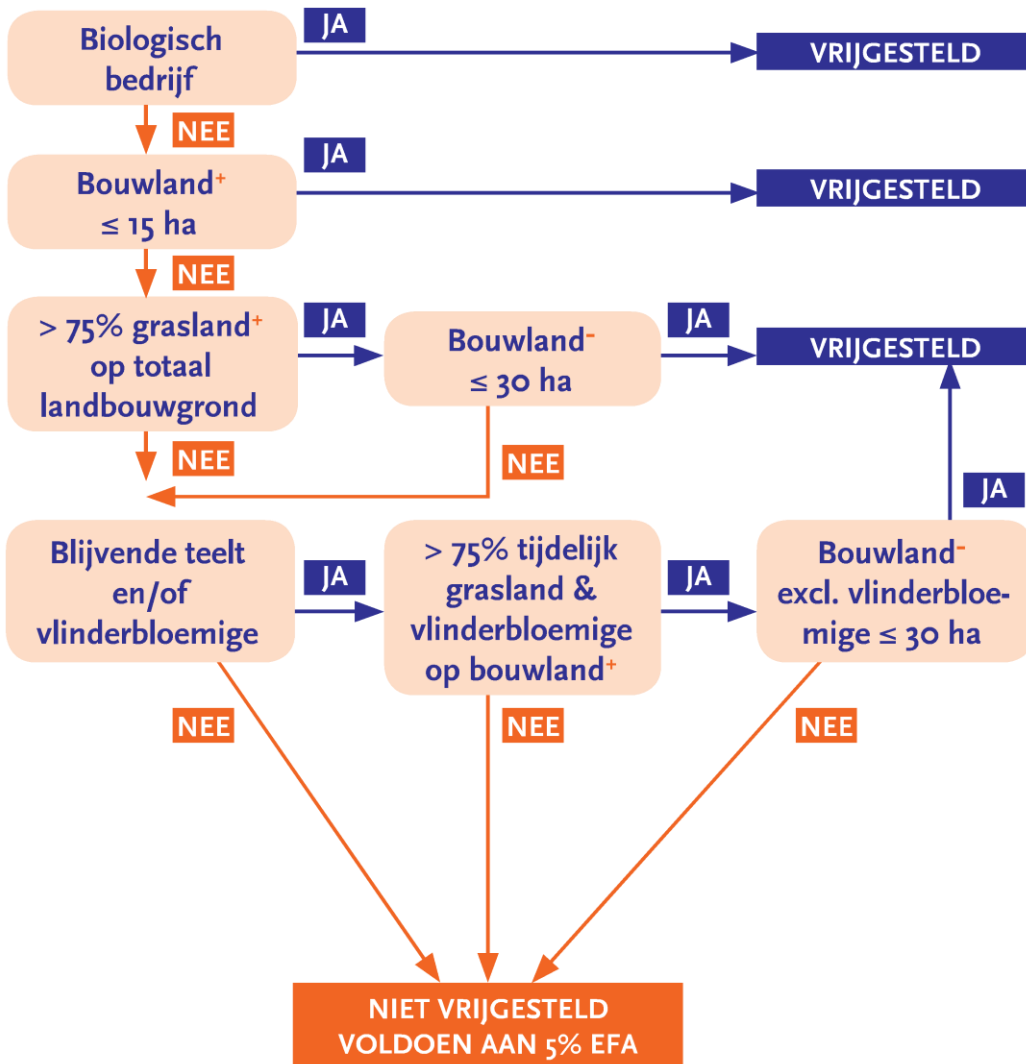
Biologisch bedrijf

JA

VRIJGESTELD

NEE

Bouwland$^+$ $\leq$ 15 ha

JA

VRIJGESTELD

NEE

> 75% grasland$^+$ op totaal landbouwgrond

JA

Bouwland$^-$ $\leq$ 30 ha

JA

VRIJGESTELD

NEE

NEE

JA

Blijvende teelt en/of vlinderbloemige

JA

> 75% tijdelijk grasland & vlinderbloemige op bouwland$^+$

JA

Bouwland$^-$ excl. vlinderbloemige $\leq$ 30 ha

NEE

NEE

NEE

NIET VRIJGESTELD
VOLDOEN AAN 5% EFA